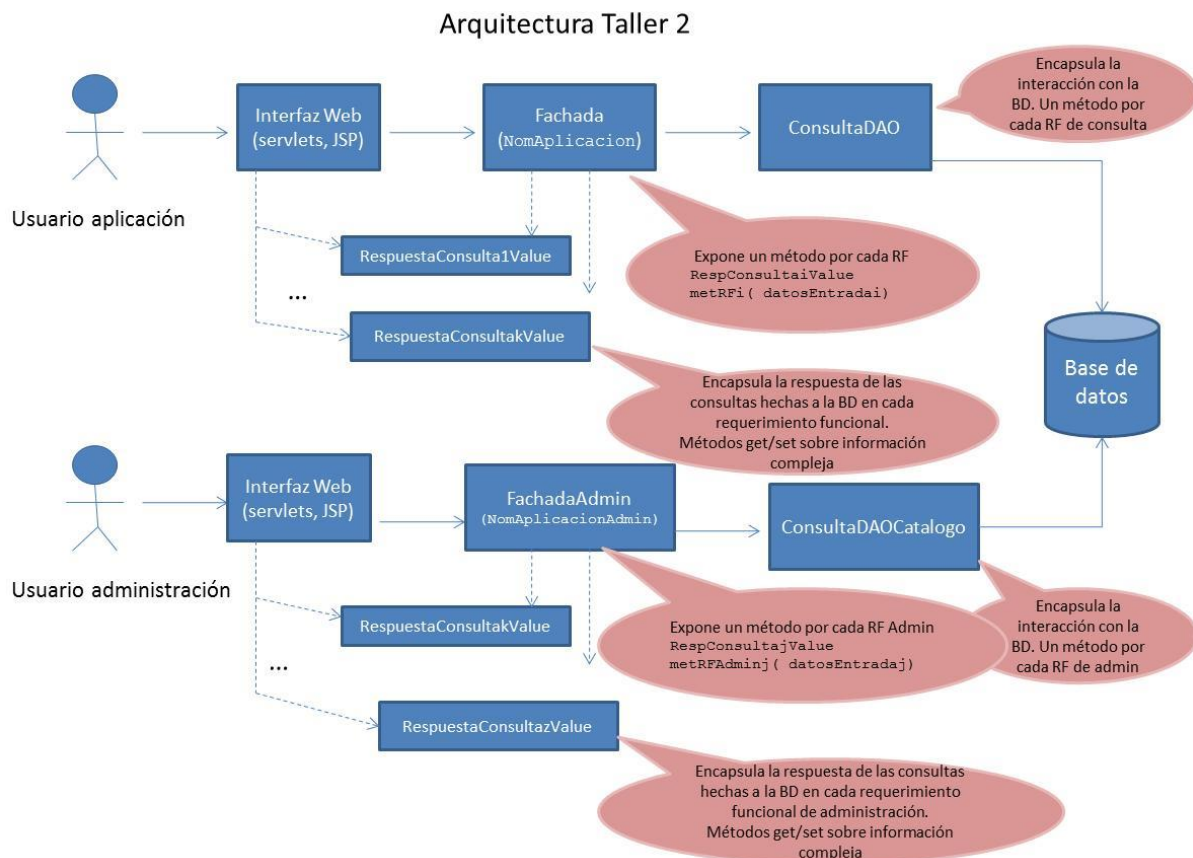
Arquitectura Taller 2

Usuario aplicación

Interfaz Web (servlets, JSP)

Fachada (NomAplicacion)

ConsultaDAO

Encapsula la interacción con la BD. Un método por cada RF de consulta

RespuestaConsulta1Value

...

RespuestaConsultakValue

Expone un método por cada RF RespConsultaiValue metRFi( datosEntradai)

Base de datos

Encapsula la respuesta de las consultas hechas a la BD en cada requerimiento funcional. Métodos get/set sobre información compleja

Usuario administración

Interfaz Web (servlets, JSP)

FachadaAdmin (NomAplicacionAdmin)

ConsultaDAOCatalogo

RespuestaConsultakValue

...

RespuestaConsultazValue

Expone un método por cada RF Admin RespConsultajValue metRFAdminj( datosEntradaj)

Encapsula la interacción con la BD. Un método por cada RF de admin

Encapsula la respuesta de las consultas hechas a la BD en cada requerimiento funcional de administración. Métodos get/set sobre información compleja